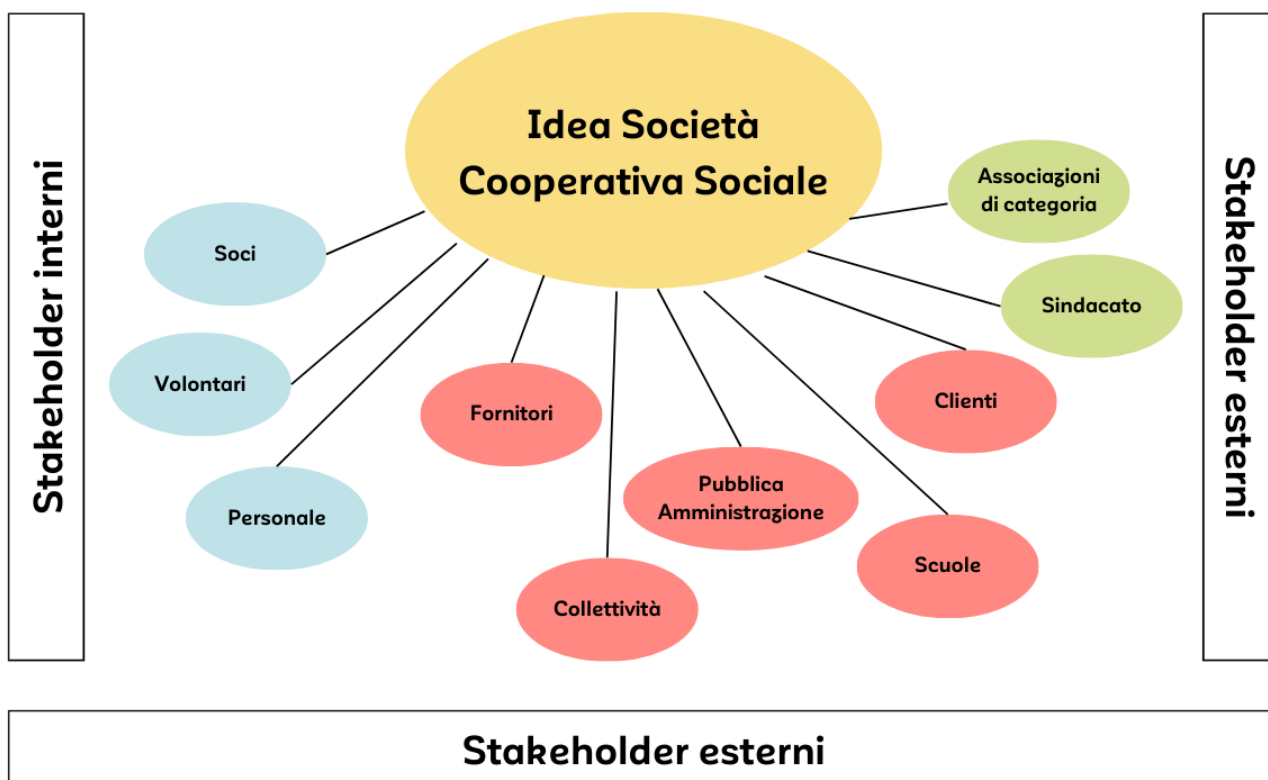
Stakeholder interni

Idea Società Cooperativa Sociale

Associazioni di categoria

Stakeholder esterni

Soci

Sindacato

Volontari

Fornitori

Clienti

Personale

Pubblica Amministrazione

Scuole

Collettività

Stakeholder esterni